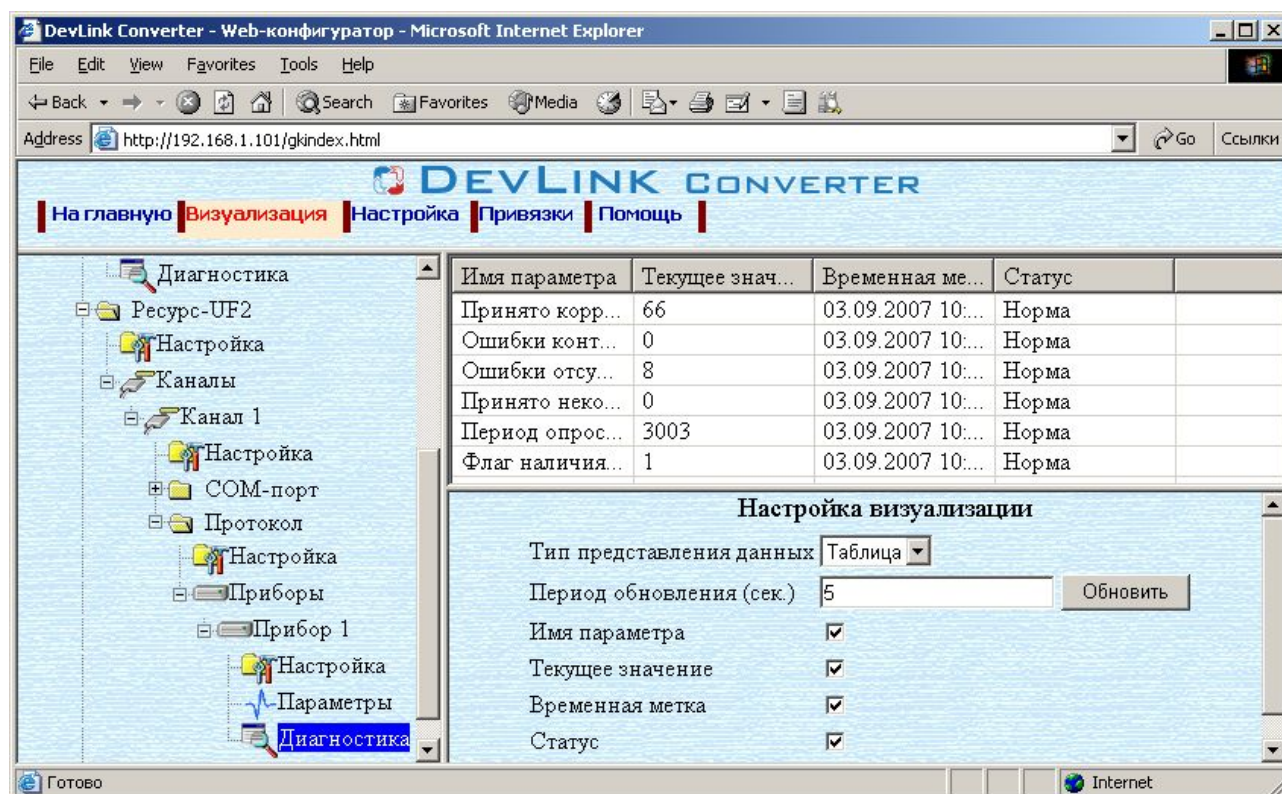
DevLink Converter - Web-конфигуратор - Microsoft Internet Explorer

File Edit View Favorites Tools Help

Back Search Favorites Media

Address http://192.168.1.101/gkindex.html Go Ссылки

DEVLINK CONVERTER

На главную Визуализация Настройка Привязки Помощь

Диагностика
Ресурс-UF2
Настройка
Каналы
Канал 1
Настройка
COM-порт
Протокол
Настройка
Приборы
Прибор 1
Настройка
Параметры
Диагностика

| Имя параметра | Текущее знач... | Временная ме... | Статус |
|---|---|---|---|
| Принято корр... | 66 | 03.09.2007 10:... | Норма |
| Ошибки конт... | 0 | 03.09.2007 10:... | Норма |
| Ошибки отсу... | 8 | 03.09.2007 10:... | Норма |
| Принято неко... | 0 | 03.09.2007 10:... | Норма |
| Период опрос... | 3003 | 03.09.2007 10:... | Норма |
| Флаг наличия... | 1 | 03.09.2007 10:... | Норма |

Настройка визуализации

Тип представления данных Таблица

Период обновления (сек.) 5 Обновить

Имя параметра

Текущее значение

Временная метка

Статус

Готово Internet